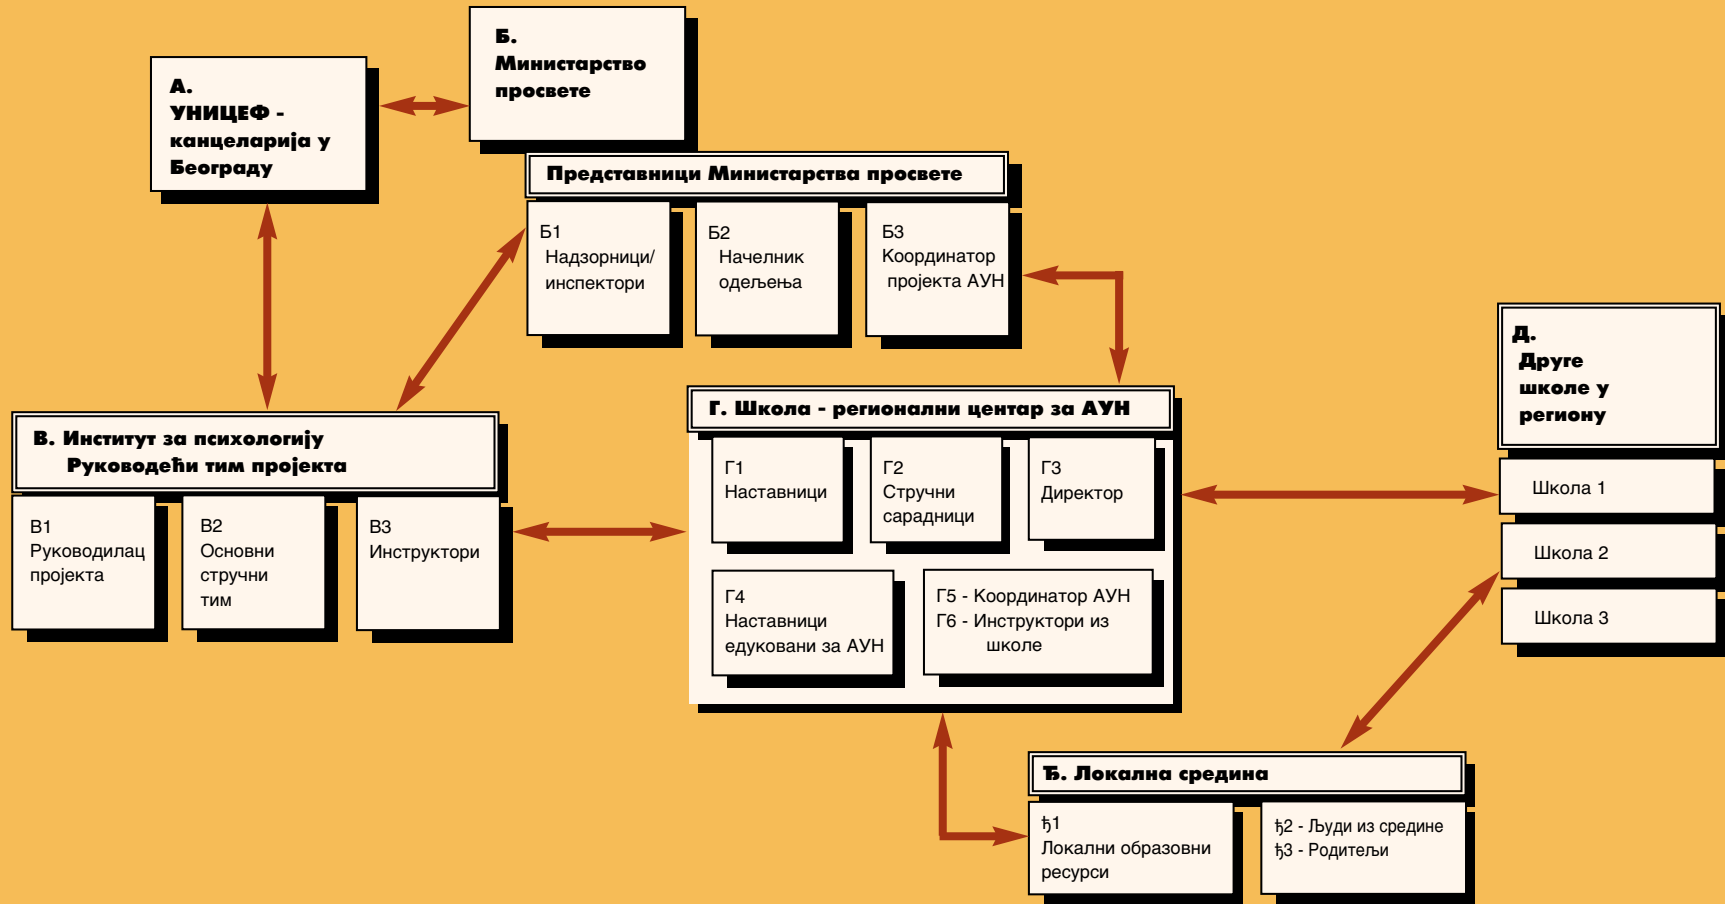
А.
УНИЦЕФ - канцеларија у Београду

Б.
Министарство просвете

Представници Министарства просвете

Б1
Надзорници/ инспектори

Б2
Начелник одељења

Б3
Координатор пројекта АУН

В. Институт за психологију
Руководећи тим пројекта

В1
Руководилац пројекта

В2
Основни стручни тим

В3
Инструктори

Г. Школа - регионални центар за АУН

Г1
Наставници

Г2
Стручни сарадници

Г3
Директор

Г4
Наставници едуковани за АУН

Г5 - Координатор АУН
Г6 - Инструктори из школе

Д.
Друге школе у региону

Школа 1

Школа 2

Школа 3

Ђ. Локална средина

ђ1
Локални образовни ресурси

ђ2 - Људи из средине
ђ3 - Родитељи